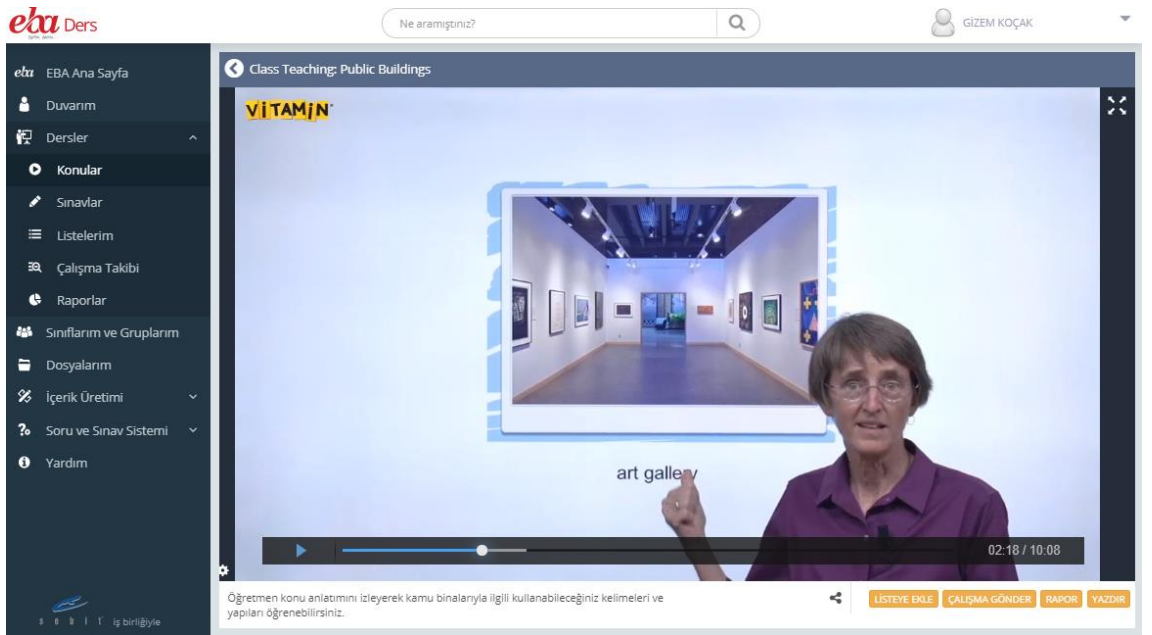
eba Ders

Ne aramıştınız?

GİZEM KOÇAK

eba EBA Ana Sayfa
Duvarım
Dersler
Konular
Sınavlar
Listelerim
Çalışma Takibi
Raporlar
Sınıflarım ve Gruplarım
Dosyalarım
İçerik Üretimi
Soru ve Sınav Sistemi
Yardım

iş birliğiyle

Class Teaching: Public Buildings

VITAMIN

art galle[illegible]

02:18 / 10:08

Öğretmen konu anlatımını izleyerek kamu binalarıyla ilgili kullanabileceğiniz kelimeleri ve yapıları öğrenebilirsiniz.

LİSTEYE EKLE
ÇALIŞMA GÖNDER
RAPOR
YAZDIR